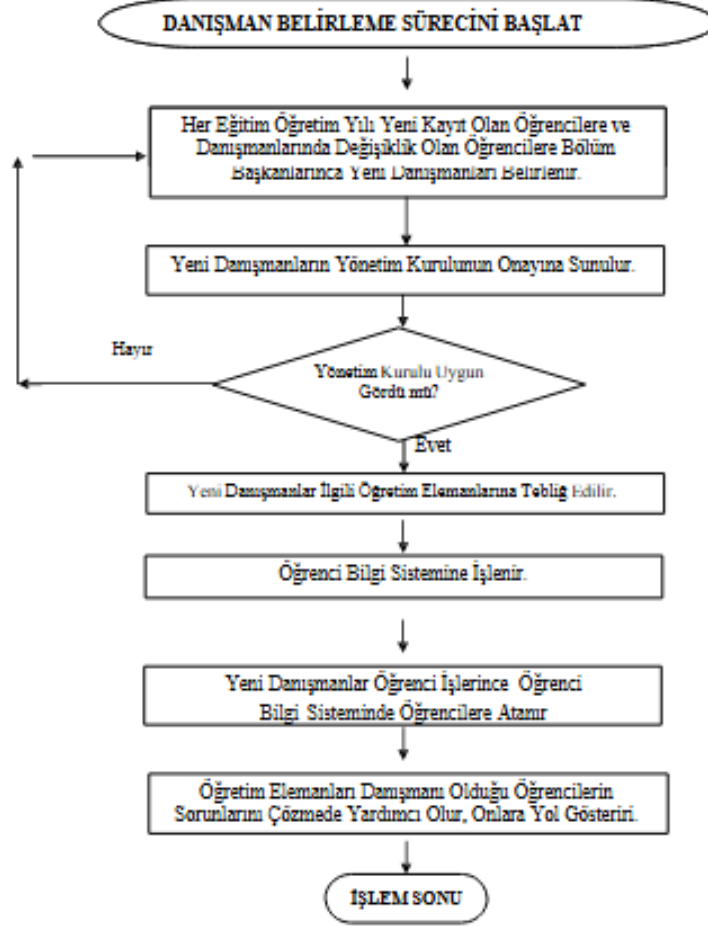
DANIŞMAN BELİRLEME SÜRECİNİ BAŞLAT

Her Eğitim Öğretim Yılı Yeni Kayıt Olan Öğrencilere ve Danışmanlarında Değişiklik Olan Öğrencilere Bölüm Başkanlarınca Yeni Danışmanları Belirlenir.

Yeni Danışmanların Yönetim Kurulunun Onayına Sunulur.

Hayır

Yönetim Kurulu Uygun Gördü mü?

Evet

Yeni Danışmanlar İlgili Öğretim Elemanlarına Tebliğ Edilir.

Öğrenci Bilgi Sistemine İşlenir.

Yeni Danışmanlar Öğrenci İşlerince Öğrenci Bilgi Sisteminde Öğrencilere Atanır

Öğretim Elemanları Danışmanı Olduğu Öğrencilerin Sorunlarını Çözmede Yardımcı Olur, Onlara Yol Gösteriri.

İŞLEM SONU